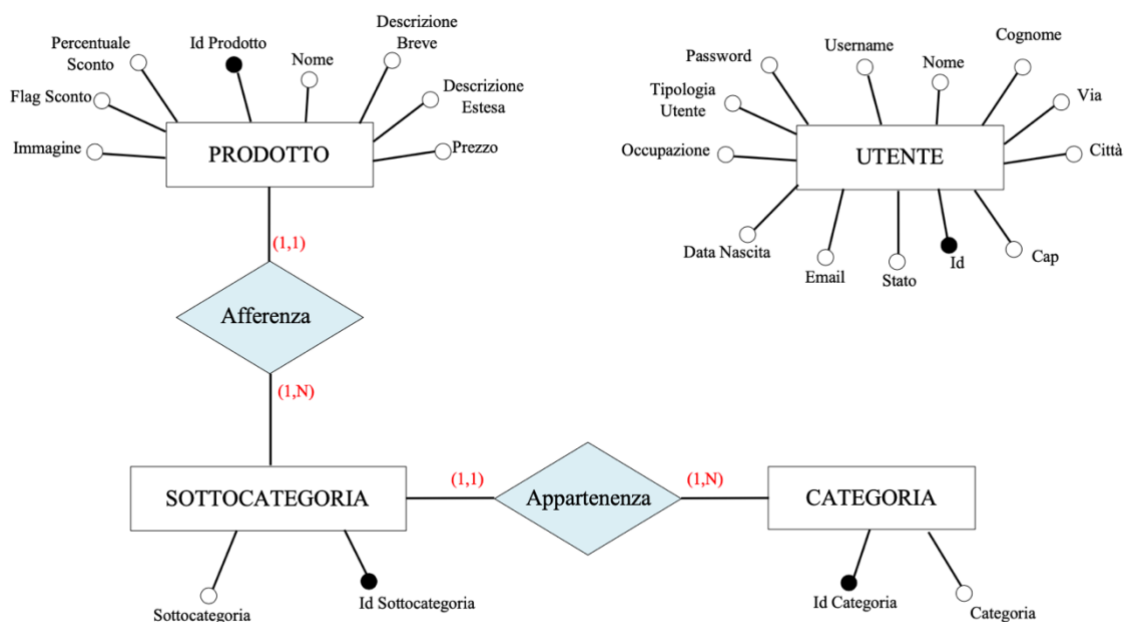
Percentuale Sconto

Id Prodotto

Nome

Descrizione Breve

Descrizione Estesa

Flag Sconto

Immagine

PRODOTTO

Prezzo

Password

Username

Nome

Cognome

Tipologia Utente

Via

Occupazione

UTENTE

Città

Data Nascita

Email

Stato

Id

Cap

(1,1)

Afferenza

(1,N)

SOTTOCATEGORIA

(1,1)

Appartenenza

(1,N)

CATEGORIA

Sottocategoria

Id Sottocategoria

Id Categoria

Categoria